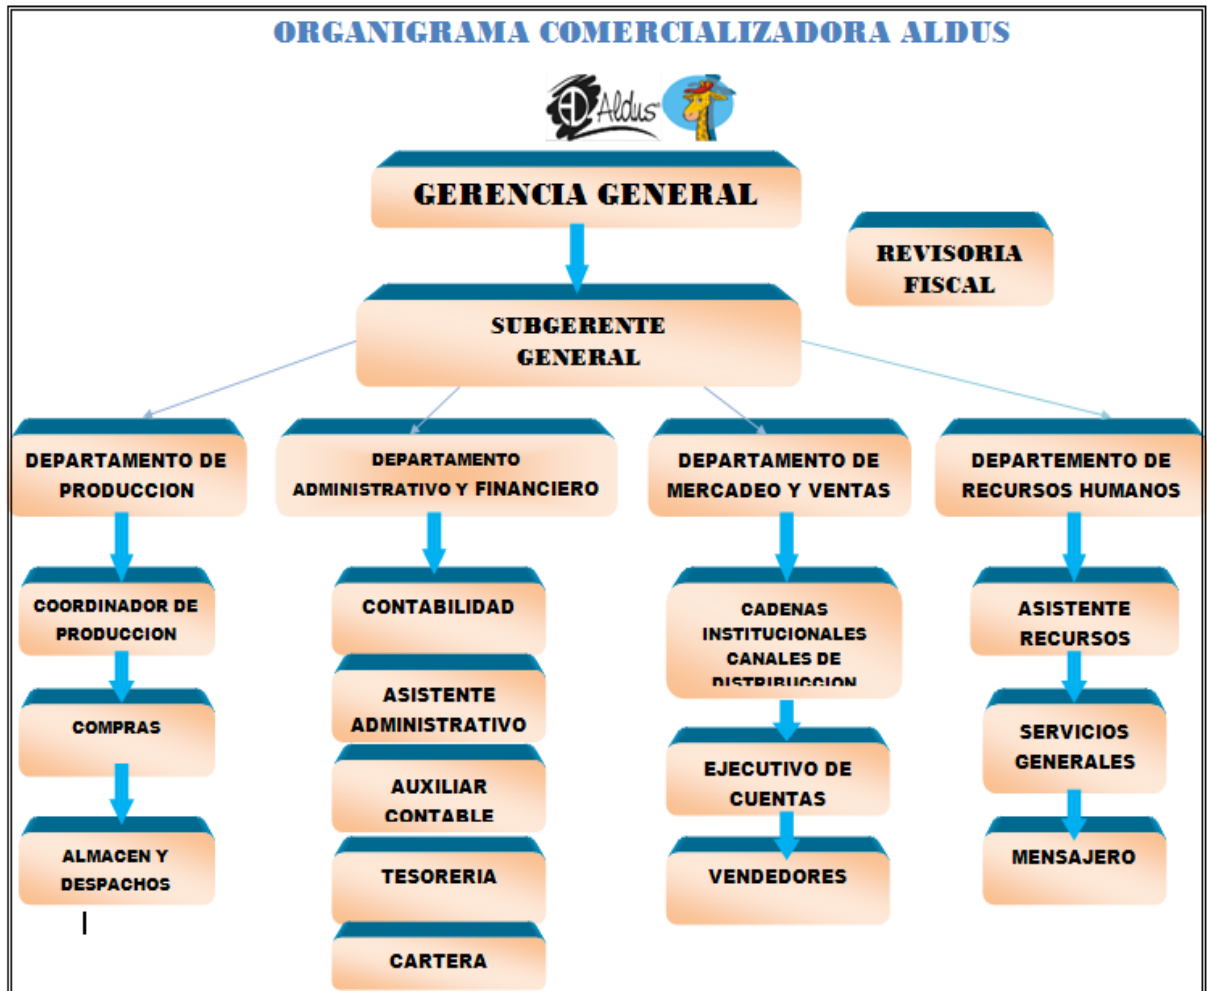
ORGANIGRAMA COMERCIALIZADORA ALDUS

Aldus

GERENCIA GENERAL

REVISORIA FISCAL

SUBGERENTE GENERAL

DEPARTAMENTO DE PRODUCCION

DEPARTAMENTO ADMINISTRATIVO Y FINANCIERO

DEPARTAMENTO DE MERCADEO Y VENTAS

DEPARTEMENTO DE RECURSOS HUMANOS

COORDINADOR DE PRODUCCION

COMPRAS

ALMACEN Y DESPACHOS

CONTABILIDAD

ASISTENTE ADMINISTRATIVO

AUXILIAR CONTABLE

TESORERIA

CARTERA

CADENAS INSTITUCIONALES CANALES DE DISTRIBUCCION

EJECUTIVO DE CUENTAS

VENDEDORES

ASISTENTE RECURSOS

SERVICIOS GENERALES

MENSAJERO